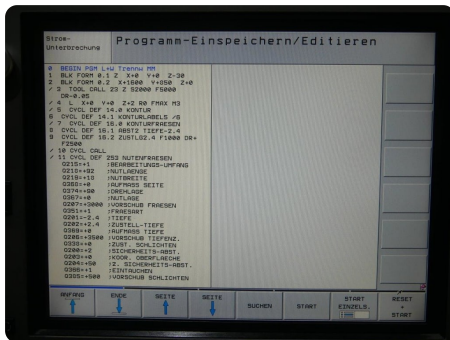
Strom-
Unterbrechung

Programm-Einspeichern/Editieren

0 BEGIN PGM L+W Trennw MM
1 BLK FORM 0.1 Z X+0 Y+0 Z-30
2 BLK FORM 0.2 X+1600 Y+650 Z+0
/ 3 TOOL CALL 23 Z S2000 F5000
DR-0.05
/ 4 L X+0 Y+0 Z+2 R0 FMAX M3
/ 5 CYCL DEF 14.0 KONTUR
6 CYCL DEF 14.1 KONTURLABELS /6
/ 7 CYCL DEF 16.0 KONTURFRAESEN
8 CYCL DEF 16.1 ABST2 TIEFE-2.4
9 CYCL DEF 16.2 ZUSTL02.4 F1000 DR+
F2500
/ 10 CYCL CALL
/ 11 CYCL DEF 253 NUTENFRAESEN
Q215=+1 ;BEARBEITUNGS-UMFANG
Q218=+92 ;NUTLAENGE
Q219=+10 ;NUTBREITE
Q368=+0 ;AUFMASS SEITE
Q374=+90 ;DREHLAGE
Q367=+0 ;NUTLAGE
Q207=+3000 ;VORSCHUB FRAESEN
Q351=+1 ;FRAESART
Q201=-2.4 ;TIEFE
Q202=+2.4 ;ZUSTELL-TIEFE
Q369=+0 ;AUFMASS TIEFE
Q206=+3500 ;VORSCHUB TIEFENZ.
Q338=+0 ;ZUST. SCHLICHTEN
Q200=+2 ;SICHERHEITS-ABST.
Q203=+0 ;KOOR. OBERFLAECHE
Q204=+50 ;2. SICHERHEITS-ABST.
Q366=+1 ;EINTAUCHEN
Q385=+500 ;VORSCHUB SCHLICHTEN

ANFANG
ENDE
SEITE
SEITE
SUCHEN
START
START EINZELS.
RESET + START